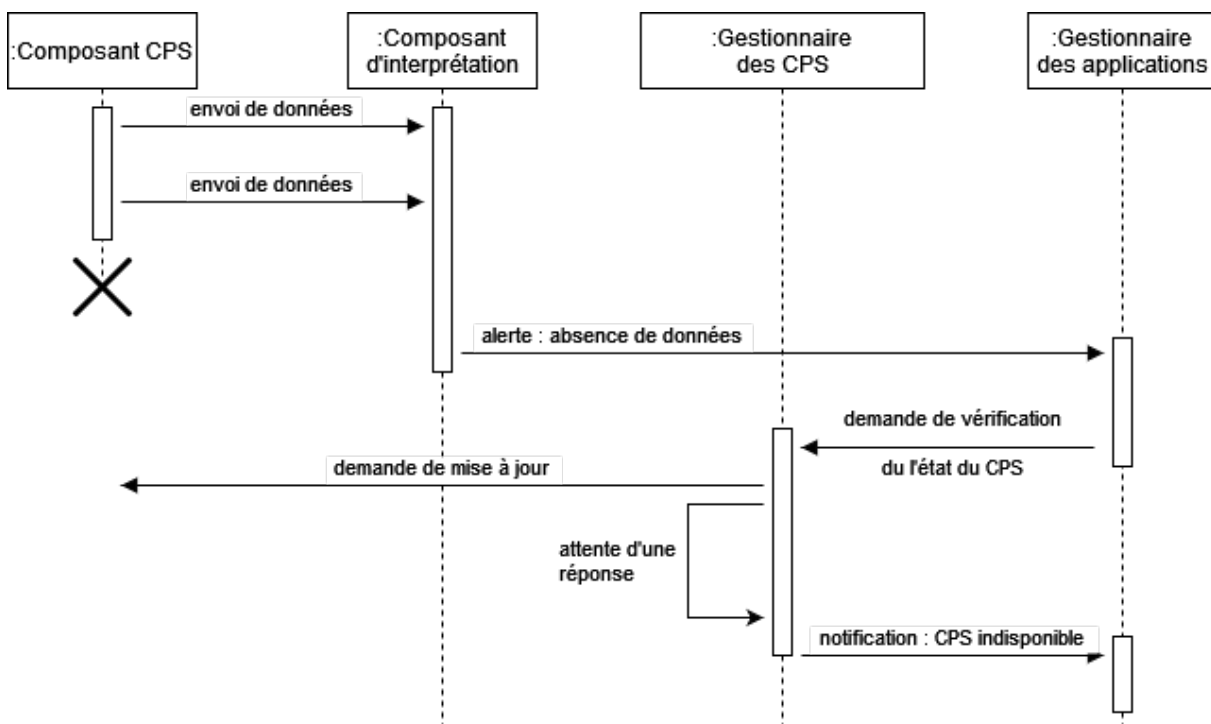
:Composant CPS

:Composant d'interprétation

:Gestionnaire des CPS

:Gestionnaire des applications

envoi de données

envoi de données

alerte : absence de données

demande de vérification

du l'état du CPS

demande de mise à jour

attente d'une réponse

notification : CPS indisponible